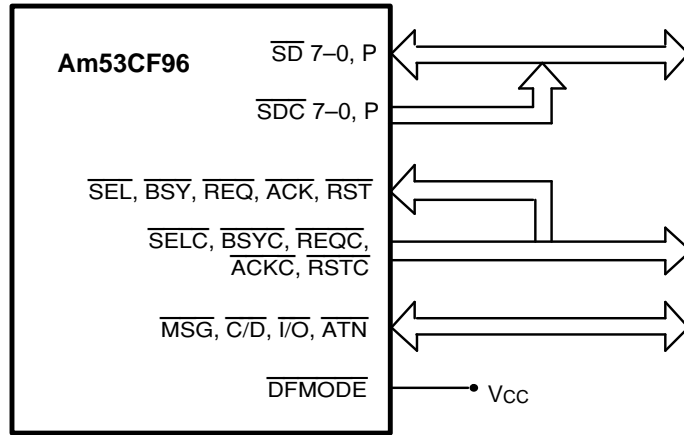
Am53CF96

$\overline{SD}$ 7–0, P

$\overline{SDC}$ 7–0, P

$\overline{SEL}$, $\overline{BSY}$, $\overline{REQ}$, $\overline{ACK}$, $\overline{RST}$

$\overline{SELC}$, $\overline{BSYC}$, $\overline{REQC}$, $\overline{ACKC}$, $\overline{RSTC}$

$\overline{MSG}$, $\overline{C/D}$, $\overline{I/O}$, $\overline{ATN}$

$\overline{DFMODE}$

VCC